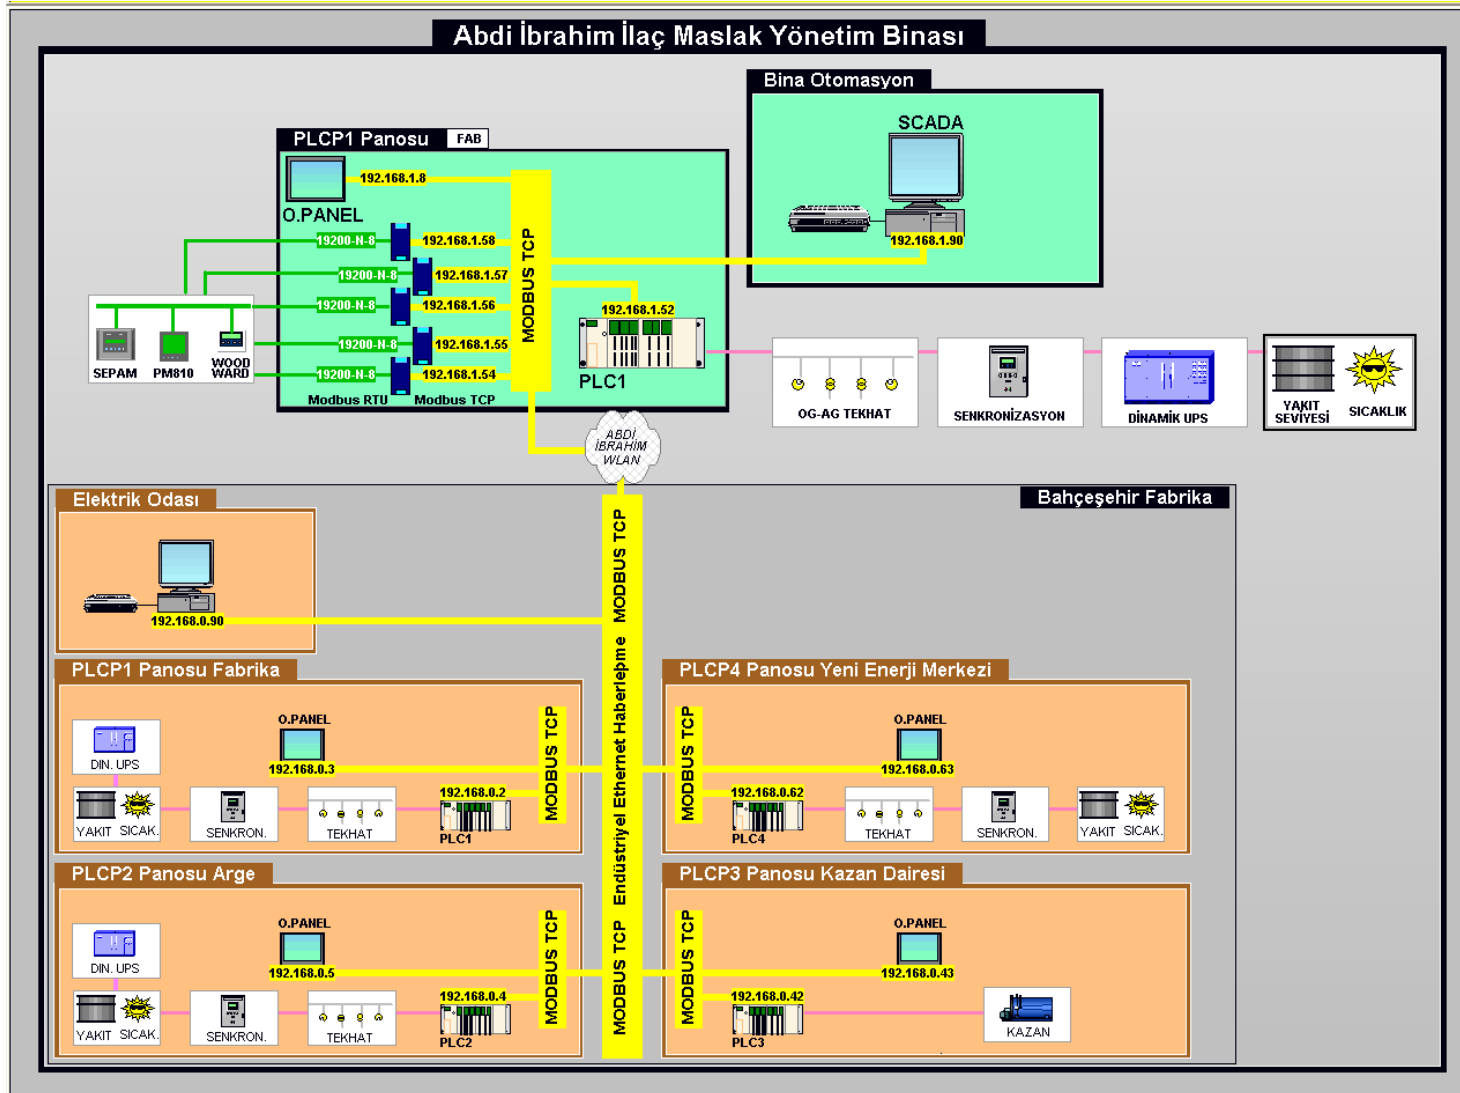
Abdi İbrahim İlaç Maslak Yönetim Binası

Bina Otomasyon

SCADA

192.168.1.90

PLCP1 Panosu FAB

O.PANEL

192.168.1.8

19200-N-8 192.168.1.58

19200-N-8 192.168.1.57

19200-N-8 192.168.1.56

19200-N-8 192.168.1.55

19200-N-8 192.168.1.54

MODBUS TCP

192.168.1.52

PLC1

SEPAM PM810 WOOD WARD

Modbus RTU Modbus TCP

OG-AG TEKHAT

SENKRONİZASYON

DİNAMİK UPS

YAKIT SEVİYESİ SICAKLIK

ABDİ İBRAHİM WLAN

Elektrik Odası

Bahçeşehir Fabrika

192.168.0.90

MODBUS TCP Endüstriyel Ethernet Haberleşme MODBUS TCP

PLCP1 Panosu Fabrika

DIN. UPS

O.PANEL

192.168.0.3

MODBUS TCP

192.168.0.2

YAKIT SICAK. SENKRON. TEKHAT PLC1

PLCP4 Panosu Yeni Enerji Merkezi

MODBUS TCP

O.PANEL

192.168.0.63

192.168.0.62

PLC4 TEKHAT SENKRON. YAKIT SICAK.

PLCP2 Panosu Arge

DIN. UPS

O.PANEL

192.168.0.5

MODBUS TCP

192.168.0.4

YAKIT SICAK. SENKRON. TEKHAT PLC2

PLCP3 Panosu Kazan Dairesi

MODBUS TCP

O.PANEL

192.168.0.43

192.168.0.42

PLC3

KAZAN